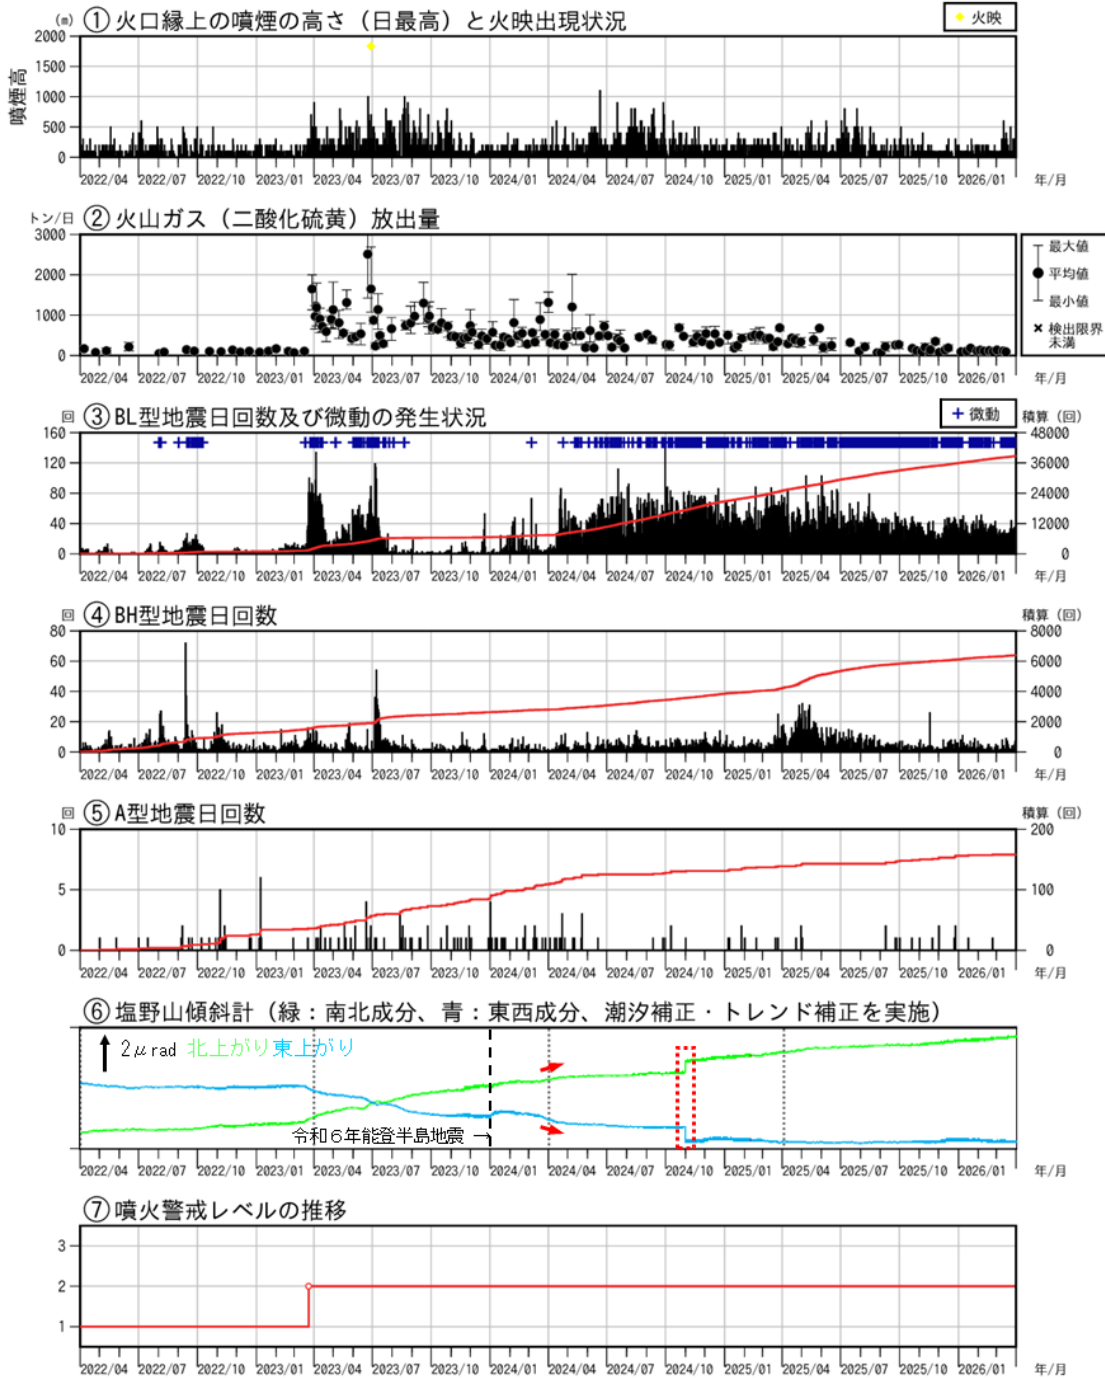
(m) ①火口縁上の噴煙の高さ（日最高）と火映出現状況
火映
噴煙高
2000
1500
1000
500
0
2022/04 2022/07 2022/10 2023/01 2023/04 2023/07 2023/10 2024/01 2024/04 2024/07 2024/10 2025/01 2025/04 2025/07 2025/10 2026/01 年/月

トン/日 ②火山ガス（二酸化硫黄）放出量
3000
2000
1000
0
最大値
平均値
最小値
× 検出限界未満
2022/04 2022/07 2022/10 2023/01 2023/04 2023/07 2023/10 2024/01 2024/04 2024/07 2024/10 2025/01 2025/04 2025/07 2025/10 2026/01 年/月

回 ③BL型地震日回数及び微動の発生状況
+ 微動
積算（回）
160
120
80
40
0
48000
36000
24000
12000
0
2022/04 2022/07 2022/10 2023/01 2023/04 2023/07 2023/10 2024/01 2024/04 2024/07 2024/10 2025/01 2025/04 2025/07 2025/10 2026/01 年/月

回 ④BH型地震日回数
積算（回）
80
60
40
20
0
8000
6000
4000
2000
0
2022/04 2022/07 2022/10 2023/01 2023/04 2023/07 2023/10 2024/01 2024/04 2024/07 2024/10 2025/01 2025/04 2025/07 2025/10 2026/01 年/月

回 ⑤A型地震日回数
積算（回）
10
5
0
200
100
0
2022/04 2022/07 2022/10 2023/01 2023/04 2023/07 2023/10 2024/01 2024/04 2024/07 2024/10 2025/01 2025/04 2025/07 2025/10 2026/01 年/月

⑥塩野山傾斜計（緑：南北成分、青：東西成分、潮汐補正・トレンド補正を実施）
2μrad 北上がり東上がり
令和６年能登半島地震
2022/04 2022/07 2022/10 2023/01 2023/04 2023/07 2023/10 2024/01 2024/04 2024/07 2024/10 2025/01 2025/04 2025/07 2025/10 2026/01 年/月

⑦噴火警戒レベルの推移
3
2
1
2022/04 2022/07 2022/10 2023/01 2023/04 2023/07 2023/10 2024/01 2024/04 2024/07 2024/10 2025/01 2025/04 2025/07 2025/10 2026/01 年/月